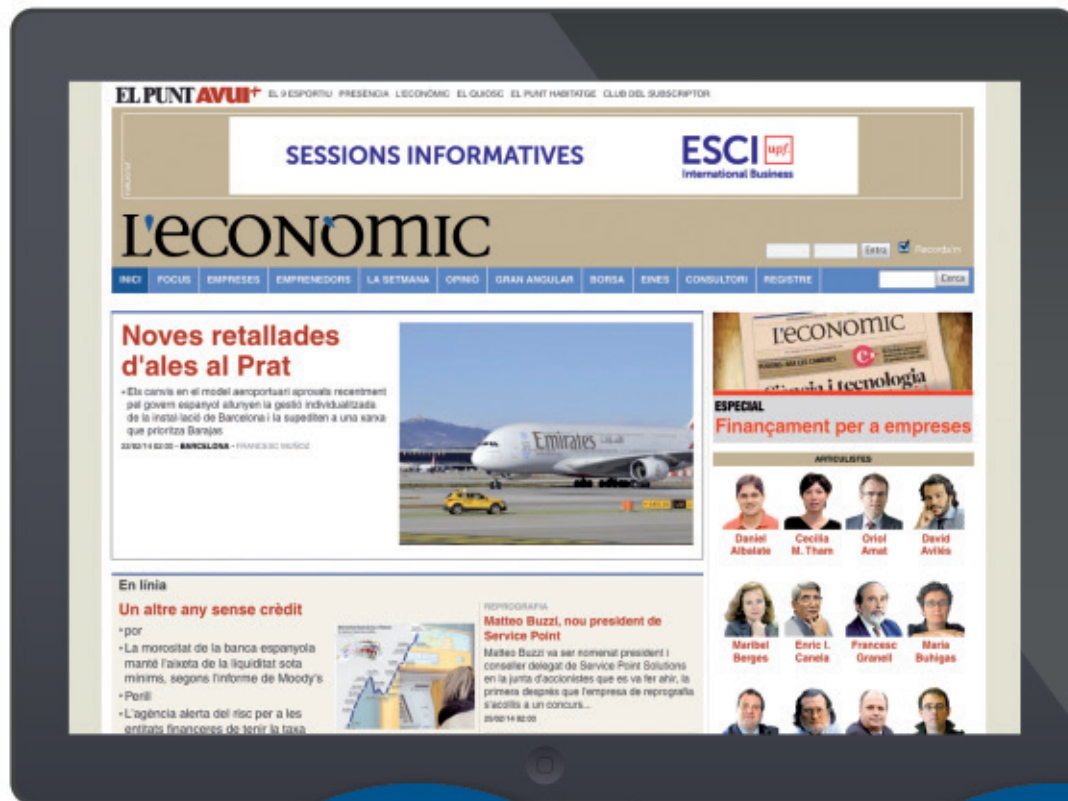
EL PUNT AVUI+ EL 9 ESPORTIU PRESÈNCIA L'ECONÒMIC EL QUIOSC EL PUNT HABITATGE CLUB DEL SUBSCRIPTOR

SESSIONS INFORMATIVES

ESCI upf. International Business

L'ECONÒMIC

Entra Recorda'm

INICI FOCUS EMPRESES EMPRENEDORS LA SETMANA OPINIÓ GRAN ANGULAR BORSA EINES CONSULTORI REGISTRE

Cerca

Noves retallades d'ales al Prat

• Els canvis en el model aeroportuari aprovats recentment pel govern espanyol allunyen la gestió individualitzada de la instal·lació de Barcelona i la supediten a una xarxa que prioritza Barajas

22/02/14 02:00 - BARCELONA - FRANCESC MUÑOZ

Emirates

L'ECONÒMIC

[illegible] i tecnologia

ESPECIAL

Finançament per a empreses

ARTICULISTES

Daniel Albelate

Cecília M. Tham

Oriol Amat

David Avilés

Maribel Berges

Enric I. Canela

Francesc Granell

Maria Buhigas

En línia

Un altre any sense crèdit

• por

• La morositat de la banca espanyola manté l'aixeta de la liquiditat sota mínims, segons l'informe de Moody's

• Perill

• L'agència alerta del risc per a les entitats financeres de tenir la taxa

REPROGRAFIA

Matteo Buzzi, nou president de Service Point

Matteo Buzzi va ser nomenat president i conseller delegat de Service Point Solutions en la junta d'accionistes que es va fer ahir, la primera després que l'empresa de reprografia s'acollís a un concurs...

25/02/14 02:00